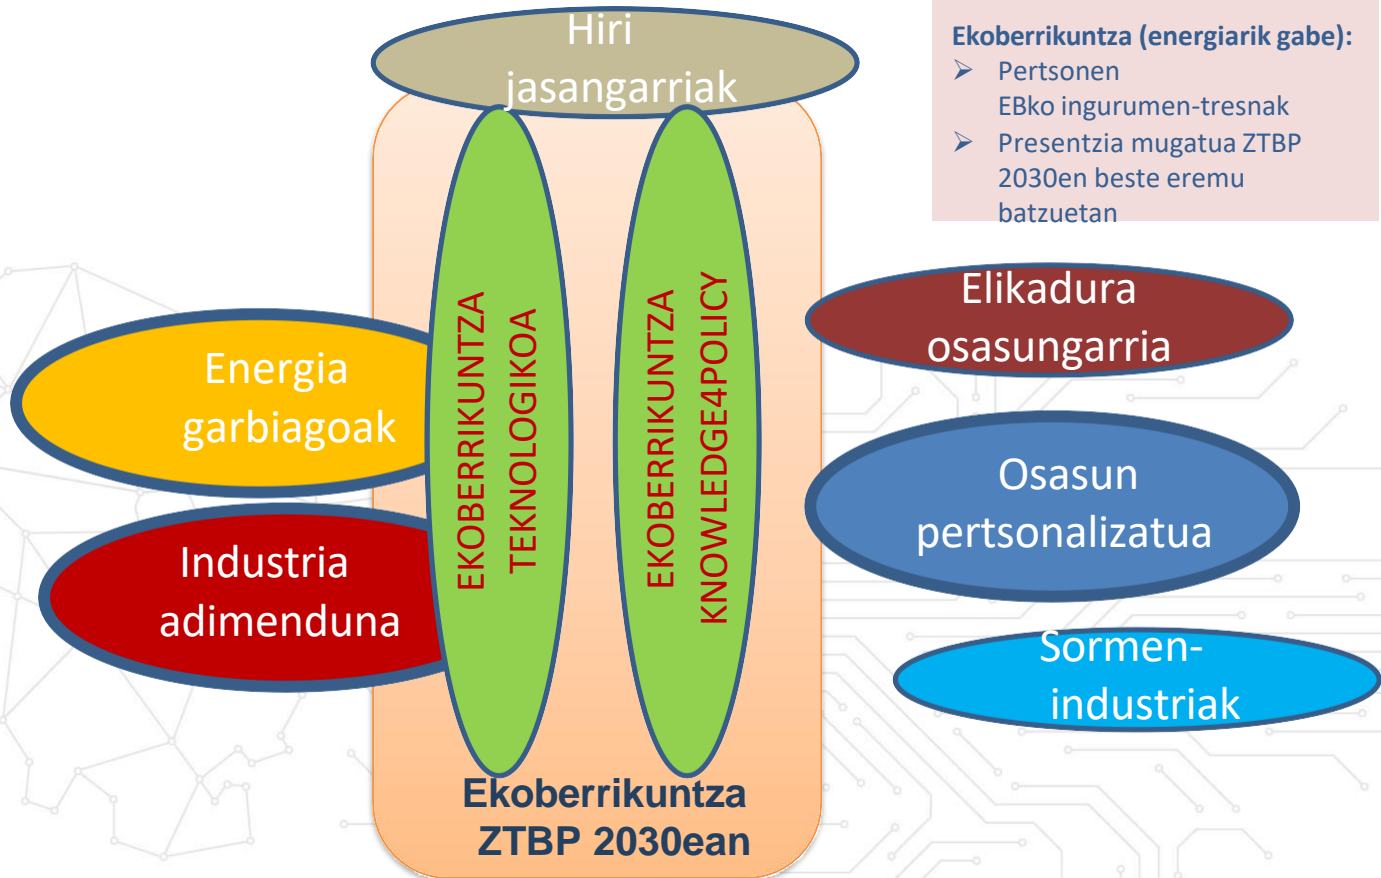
Hiri jasangarriak

Ekoberrikuntza (energiarik gabe):
➢ Pertsonen EBko ingurumen-tresnak
➢ Presentzia mugatua ZTBP 2030en beste eremu batzuetan

Energia garbiagoak

Industria adimenduna

EKOBERRIKUNTZA TEKNOLOGIKOA

EKOBERRIKUNTZA KNOWLEDGE4POLICY

Elikadura osasungarria

Osasun pertsonalizatua

Sormen-industriak

Ekoberrikuntza ZTBP 2030ean